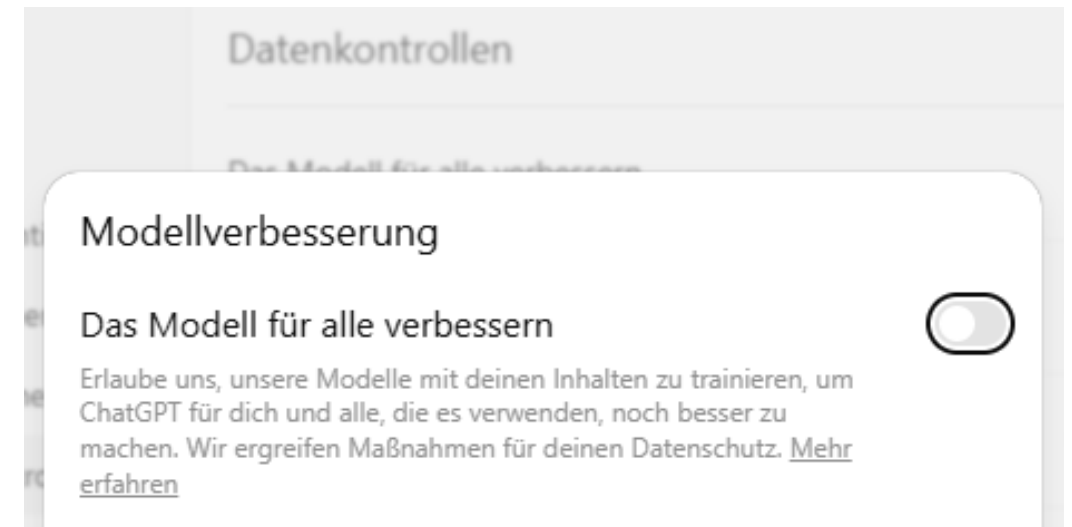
Datenkontrollen

Das Modell für alle verbessern

Modellverbesserung

Das Modell für alle verbessern

Erlaube uns, unsere Modelle mit deinen Inhalten zu trainieren, um ChatGPT für dich und alle, die es verwenden, noch besser zu machen. Wir ergreifen Maßnahmen für deinen Datenschutz. Mehr erfahren